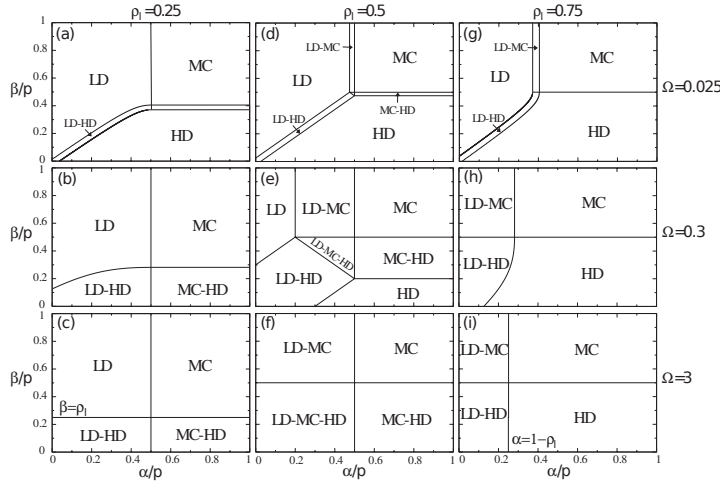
$\rho_l = 0.25$ $\rho_l = 0.5$ $\rho_l = 0.75$

(a) LD MC LD-HD HD
(d) LD-MC MC LD LD-HD MC-HD HD
(g) LD-MC MC LD LD-HD HD
$\Omega=0.025$

(b) LD MC LD-HD MC-HD
(e) LD LD-MC MC LD-MC-HD MC-HD LD-HD HD
(h) LD-MC MC LD-HD HD
$\Omega=0.3$

(c) LD MC $\beta=\rho_l$ LD-HD MC-HD
(f) LD-MC MC LD-MC-HD MC-HD
(i) LD-MC MC LD-HD HD $\alpha=1-\rho_l$
$\Omega=3$

$\beta/p$
1 0.8 0.6 0.4 0.2 0
$\alpha/p$
0 0.2 0.4 0.6 0.8 1